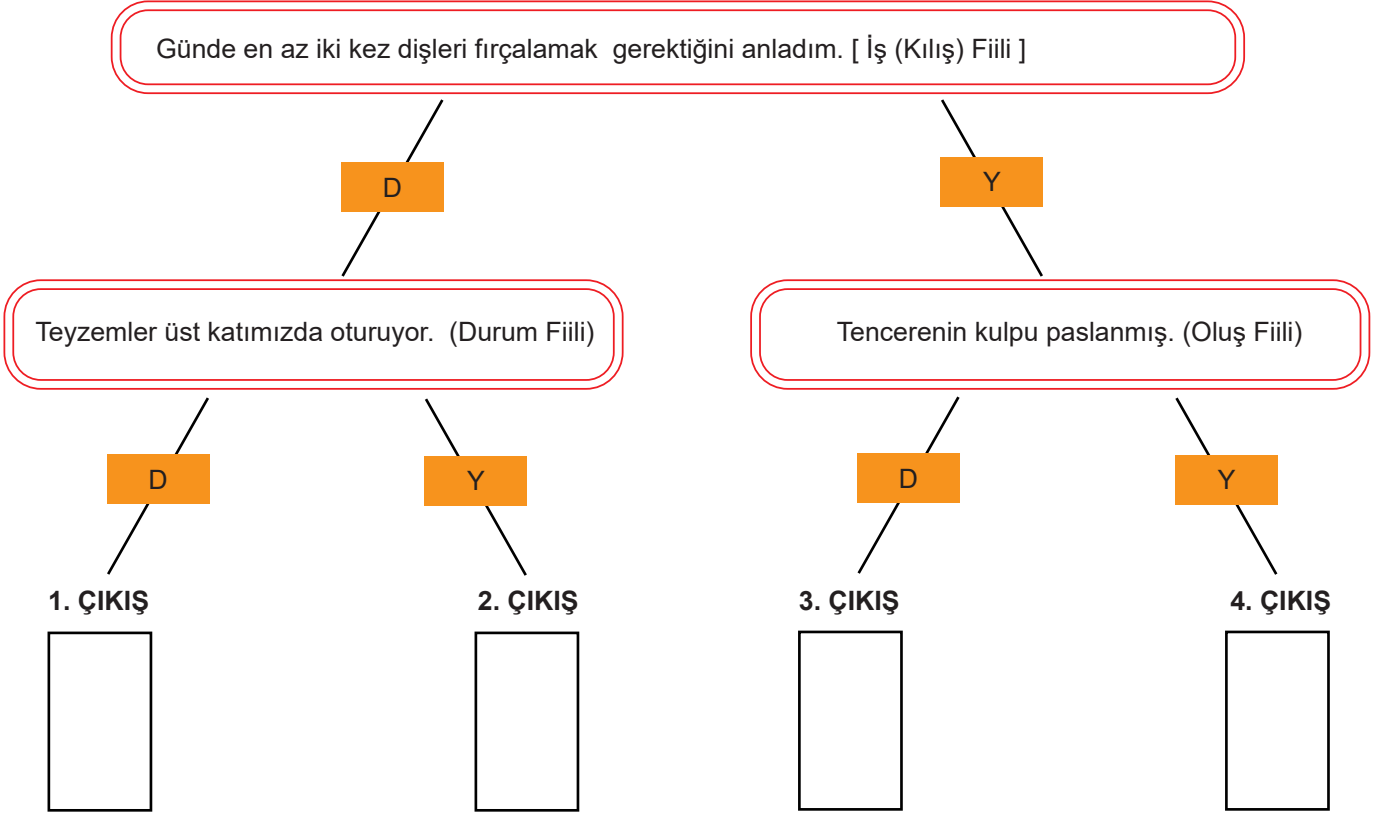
Günde en az iki kez dişleri fırçalamak gerektiğini anladım. [ İş (Kılış) Fiili ]

D

Y

Teyzemler üst katımızda oturuyor. (Durum Fiili)

Tencerenin kulpu paslanmış. (Oluş Fiili)

D

Y

D

Y

1. ÇIKIŞ

2. ÇIKIŞ

3. ÇIKIŞ

4. ÇIKIŞ